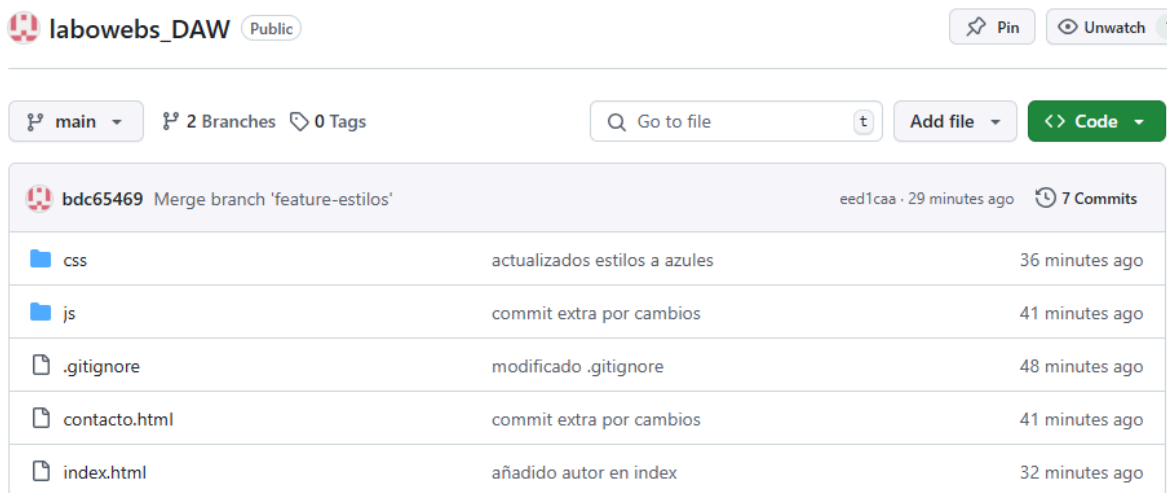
labowebs_DAW Public

Pin Unwatch

main 2 Branches 0 Tags Go to file t Add file Code

bdc65469 Merge branch 'feature-estilos' eed1caa · 29 minutes ago 7 Commits

| | | |
|---|---|---|
| css | actualizados estilos a azules | 36 minutes ago |
| js | commit extra por cambios | 41 minutes ago |
| .gitignore | modificado .gitignore | 48 minutes ago |
| contacto.html | commit extra por cambios | 41 minutes ago |
| index.html | añadido autor en index | 32 minutes ago |